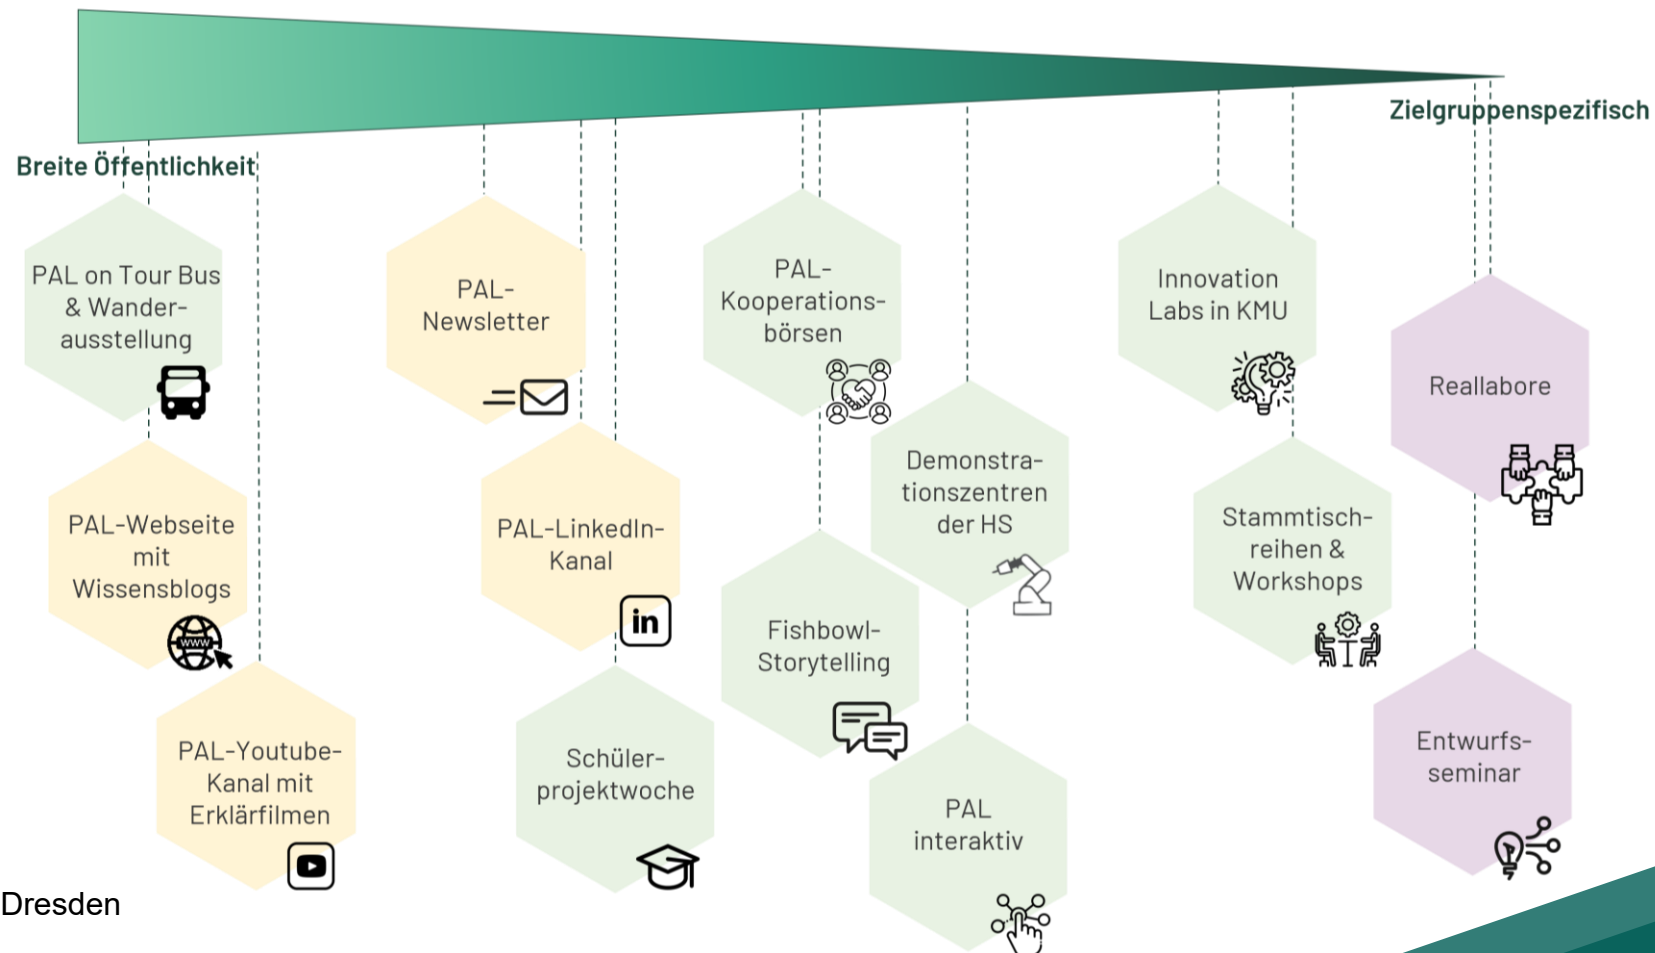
Breite Öffentlichkeit

Zielgruppenspezifisch

PAL on Tour Bus & Wanderausstellung

PAL-Webseite mit Wissensblogs

PAL-Youtube-Kanal mit Erklärfilmen

PAL-Newsletter

PAL-LinkedIn-Kanal

Schülerprojektwoche

PAL-Kooperationsbörsen

Fishbowl-Storytelling

Demonstrationszentren der HS

PAL interaktiv

Innovation Labs in KMU

Stammtischreihen & Workshops

Reallabore

Entwurfsseminar

Dresden